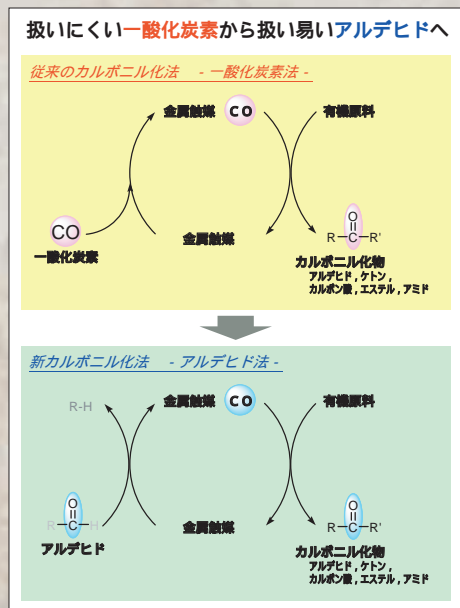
扱いにくい一酸化炭素から扱い易いアルデヒドへ

従来のカルボニル化法 - 一酸化炭素法 -

金属触媒 CO 有機原料

CO
一酸化炭素

金属触媒

R—C—R'
O

カルボニル化物
アルデヒド，ケトン，
カルボン酸，エステル，アミド

新カルボニル化法 - アルデヒド法 -

R-H

金属触媒 CO 有機原料

R—C—H
O
アルデヒド

金属触媒

R—C—R'
O

カルボニル化物
アルデヒド，ケトン，
カルボン酸，エステル，アミド